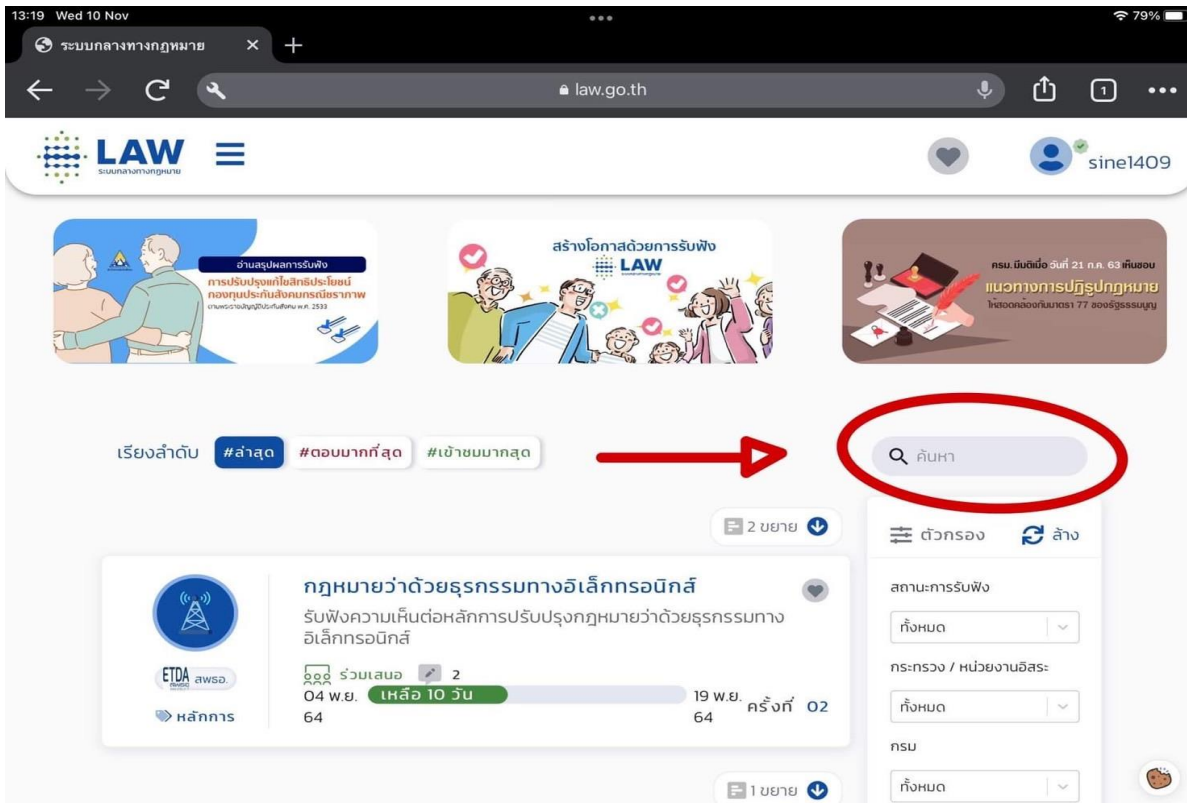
13:19 Wed 10 Nov

79%

ระบบกลางทางกฎหมาย ×

law.go.th

1

LAW
ระบบกลางทางกฎหมาย

sine1409

อ่านสรุปผลการรับฟัง
การปรับปรุงแก้ไขสิทธิประโยชน์กองทุนประกันสังคมกรณีชราภาพ
ตามพระราชบัญญัติประกันสังคม พ.ศ. 2533

สร้างโอกาสด้วยการรับฟัง
LAW

ครม.มีมติเมื่อวันที่ 21 ก.ค. 63 เห็นชอบ
แนวทางการปฏิรูปกฎหมาย
ให้สอดคล้องกับมาตรา 77 ของรัฐธรรมนูญ

เรียงลำดับ #ล่าสุด #ตอบมากที่สุด #เข้าชมมากสุด

ค้นหา

2 ขยาย

ตัวกรอง ล้าง

กฎหมายว่าด้วยธุรกรรมทางอิเล็กทรอนิกส์
รับฟังความเห็นต่อหลักการปรับปรุงกฎหมายว่าด้วยธุรกรรมทางอิเล็กทรอนิกส์

ETDA สพธอ.

หลักการ

ร่วมเสนอ 2

04 พ.ย. 64 เหลือ 10 วัน 19 พ.ย. 64 ครั้งที่ 02

สถานะการรับฟัง
ทั้งหมด

กระทรวง / หน่วยงานอิสระ
ทั้งหมด

กรม
ทั้งหมด

1 ขยาย